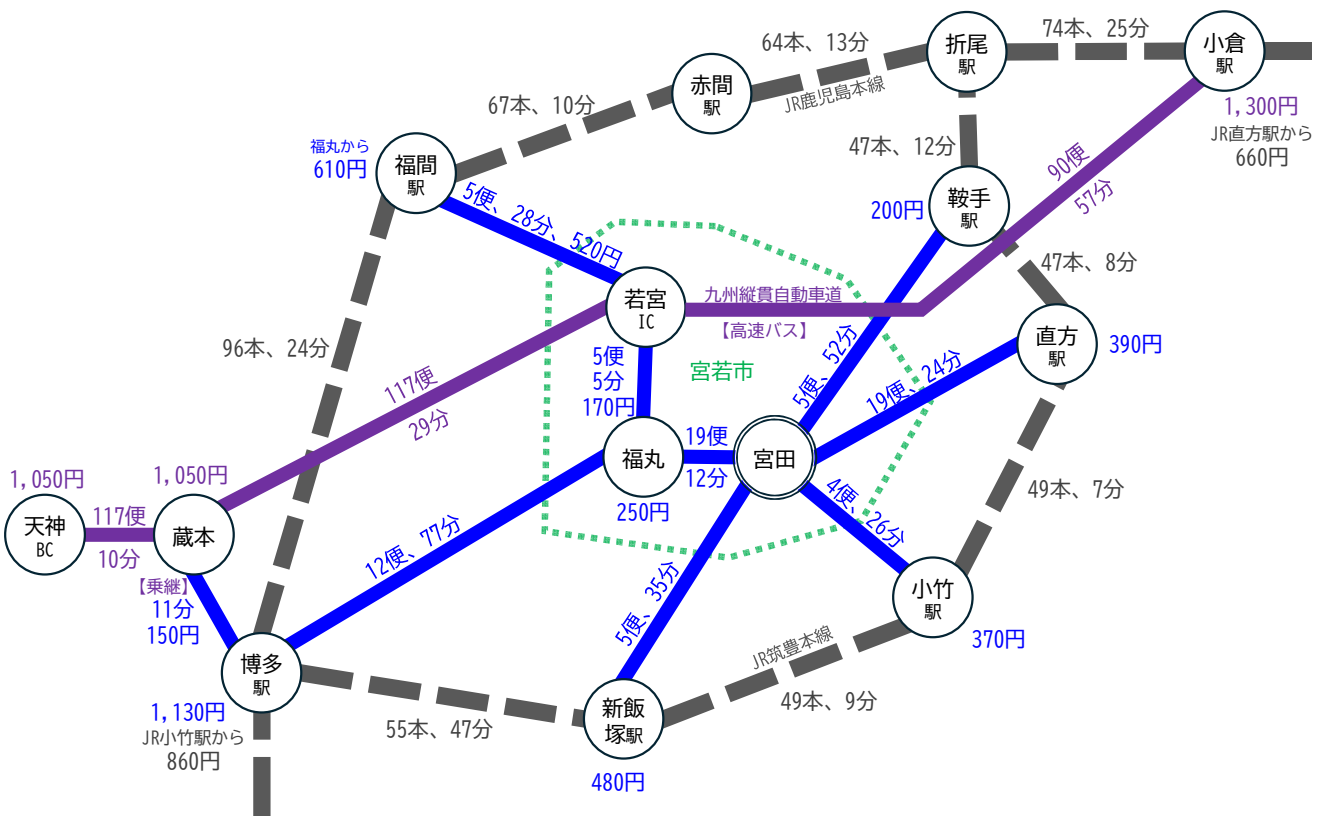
64本、13分
74本、25分
折尾駅
小倉駅
赤間駅
67本、10分
JR鹿児島本線
1,300円
JR直方駅から
660円
福丸から
610円
福間駅
47本、12分
90便
57分
200円
鞍手駅
5便、28分、520円
47本、8分
若宮IC
九州縦貫自動車道
【高速バス】
直方駅
390円
96本、24分
5便
5分
170円
宮若市
5便、52分
117便
29分
19便、24分
19便
12分
福丸
宮田
1,050円
1,050円
250円
49本、7分
天神BC
117便
10分
蔵本
4便、26分
【乗継】
11分
150円
12便、77分
5便、35分
小竹駅
370円
JR筑豊本線
博多駅
1,130円
JR小竹駅から
860円
55本、47分
新飯塚駅
49本、9分
480円